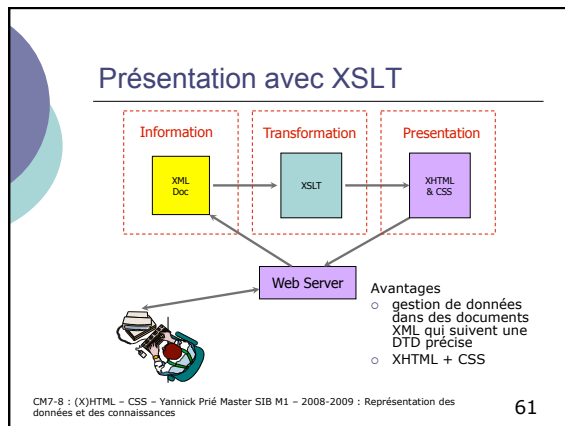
Présentation avec XSLT

Information

Transformation

Presentation

XML Doc

XSLT

XHTML & CSS

Web Server

Avantages
- gestion de données dans des documents XML qui suivent une DTD précise
- XHTML + CSS

CM7-8 : (X)HTML – CSS – Yannick Prié Master SIB M1 – 2008-2009 : Représentation des données et des connaissances

61